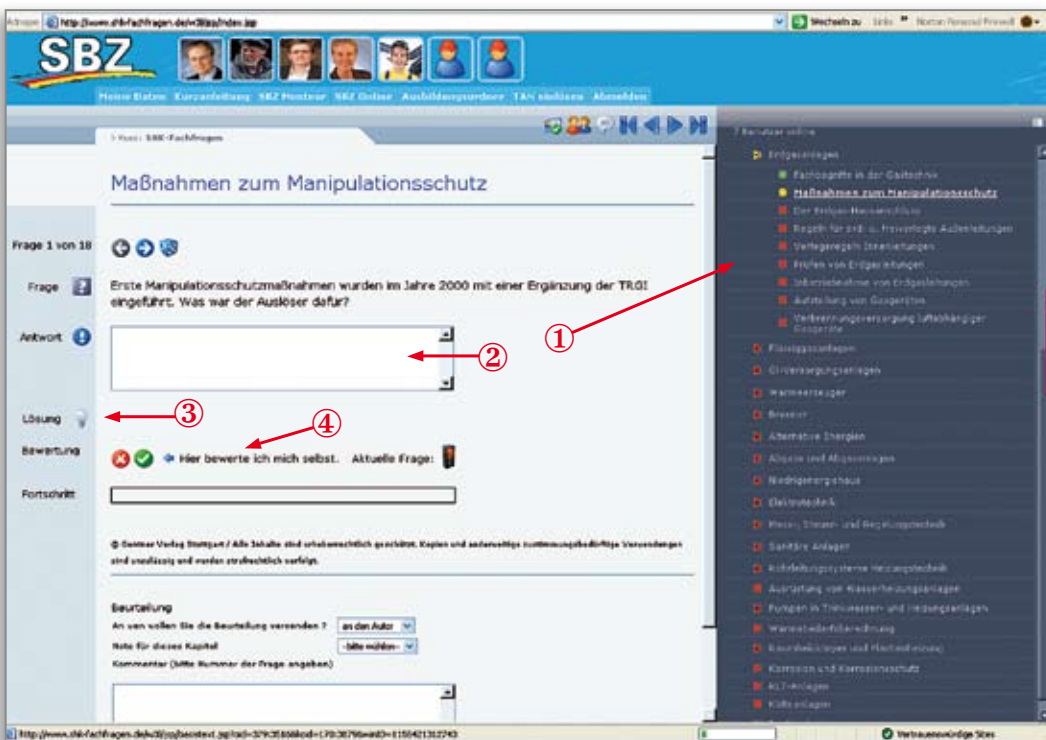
Adresse http://www.shk-fachfragen.de/v3l/jsp/index.jsp

Wechseln zu Links Norton Personal Firewall

SBZ

Meine Daten Kurzanleitung SBZ Monteur SBZ Online Ausbildungsordner TAN einlösen Abmelden

> Home SBK-Fachfragen

Maßnahmen zum Manipulationsschutz

Frage 1 von 18

Frage

Erste Manipulationsschutzmaßnahmen wurden im Jahre 2000 mit einer Ergänzung der TRGI eingeführt. Was war der Auslöser dafür?

Antwort

②

①

Lösung ③

④

Bewertung

Hier bewerte ich mich selbst. Aktuelle Frage:

Fortschritt

© Gentner Verlag Stuttgart / Alle Inhalte sind urheberrechtlich geschützt. Kopien und anderweitige zustimmungsbedürftige Verwendungen sind unzulässig und werden strafrechtlich verfolgt.

Beurteilung

An wen wollen Sie die Beurteilung versenden ? an den Autor

Note für dieses Kapitel -bitte wählen-

Kommentar (bitte Nummer der Frage angeben)

7 Benutzer online

Erdgasanlagen
Fachbegriffe in der Gastechnik
Maßnahmen zum Manipulationsschutz
Der Erdgas-Hausanschluss
Regeln für erd- u. freiverlegte Außenleitungen
Verlegeregeln Innenleitungen
Prüfen von Erdgasleitungen
Inbetriebnahme von Erdgasleitungen
Aufstellung von Gasgeräten
Verbrennungsluftversorgung luftabhängiger Gasgeräte
Flüssiggasanlagen
Öl-Versorgungsanlagen
Wärmeerzeuger
Brenner
Alternative Energien
Abgase und Abgasanlagen
Niedrigenergiehaus
Elektrotechnik
Mess-, Steuer- und Regelungstechnik
Sanitäre Anlagen
Rohrleitungssysteme Heizungstechnik
Ausrüstung von Wasserheizungsanlagen
Pumpen in Trinkwasser- und Heizungsanlagen
Wärmebedarfsberechnung
Raumheizkörper und Flächenheizung
Korrosion und Korrosionsschutz
RLT-Anlagen
Kälteanlagen

http://www.shk-fachfragen.de/v3l/jsp/loesetext.jsp?id=379

Vertrauenswürdige Sites